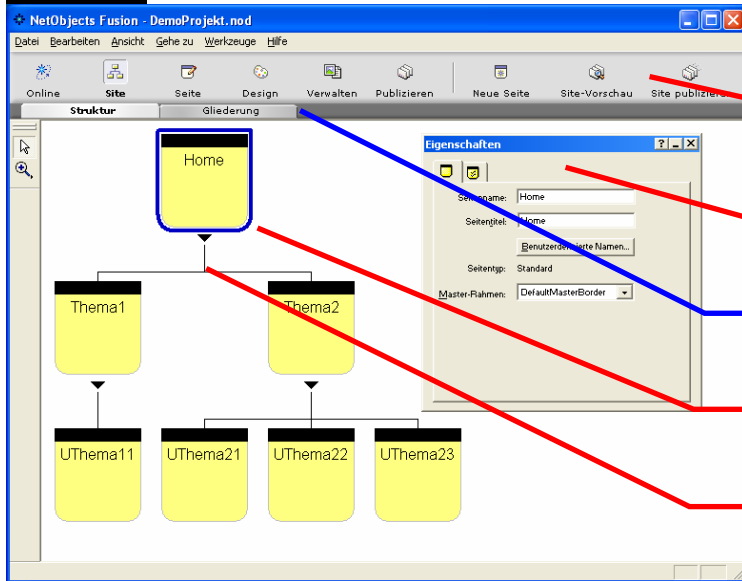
NetObjects Fusion - DemoProjekt.nod

Datei Bearbeiten Ansicht Gehe zu Werkzeuge Hilfe

Online Site Seite Design Verwalten Publizieren Neue Seite Site-Vorschau Site publiziere

Struktur Gliederung

Home

Thema1 Thema2

UThema11 UThema21 UThema22 UThema23

Eigenschaften

Seitenname: Home

Seitentitel: Home

Benutzerdefinierte Namen...

Seitentyp: Standard

Master-Rahmen: DefaultMasterBorder